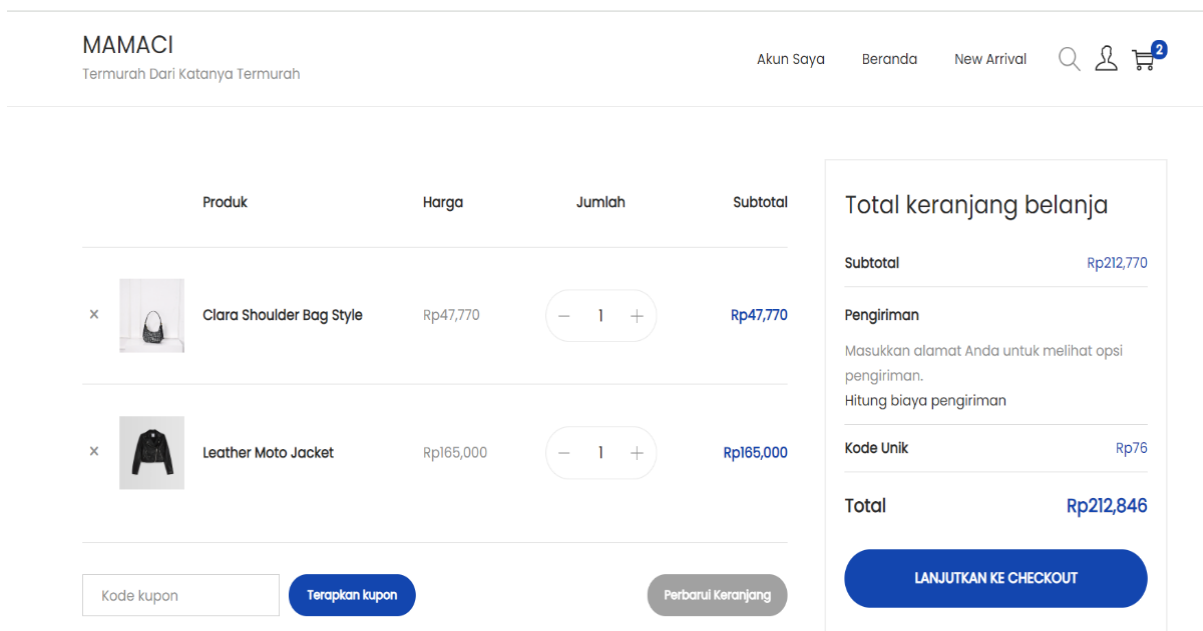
MAMACI
Termurah Dari Katanya Termurah

Akun Saya Beranda New Arrival 2

| | Produk | Harga | Jumlah | Subtotal |
|---|---|---|---|---|
| × | Clara Shoulder Bag Style | Rp47,770 | − 1 + | Rp47,770 |
| × | Leather Moto Jacket | Rp165,000 | − 1 + | Rp165,000 |

Kode kupon
Terapkan kupon
Perbarui Keranjang

Total keranjang belanja

Subtotal Rp212,770

Pengiriman
Masukkan alamat Anda untuk melihat opsi pengiriman.
Hitung biaya pengiriman

Kode Unik Rp76

Total Rp212,846

LANJUTKAN KE CHECKOUT